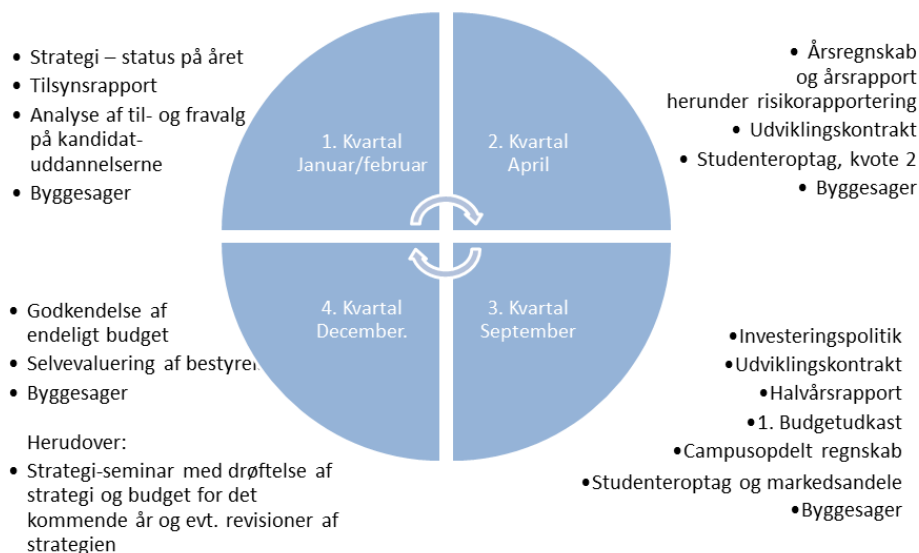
• Strategi – status på året
• Tilsynsrapport
• Analyse af til- og fravalg på kandidatuddannelserne
• Byggesager

1. Kvartal
Januar/februar

2. Kvartal
April

• Årsregnskab og årsrapport herunder risikorapportering
• Udviklingskontrakt
• Studenteroptag, kvote 2
• Byggesager

• Godkendelse af endeligt budget
• Selvevaluering af bestyre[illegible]
• Byggesager

Herudover:
• Strategi-seminar med drøftelse af strategi og budget for det kommende år og evt. revisioner af strategien

4. Kvartal
December.

3. Kvartal
September

•Investeringspolitik
•Udviklingskontrakt
•Halvårsrapport
•1. Budgetudkast
•Campusopdelt regnskab
•Studenteroptag og markedsandele
•Byggesager